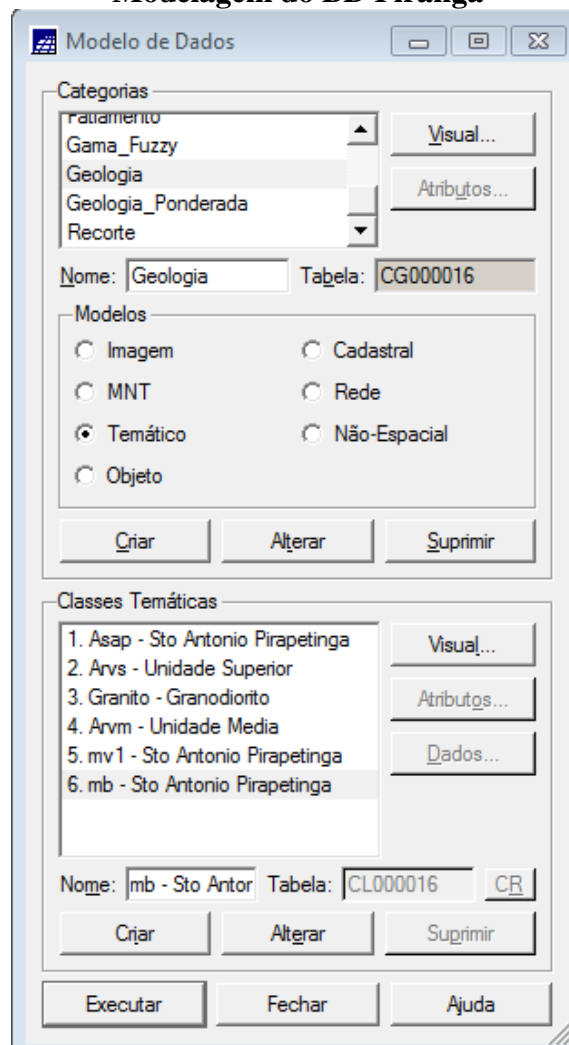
Modelagem do BD Piranga

Modelo de Dados

Categorias

Fatiamento
Gama_Fuzzy
Geologia
Geologia_Ponderada
Recorte

Visual...
Atributos...

Nome: Geologia
Tabela: CG000016

Modelos

Imagem
Cadastral
MNT
Rede
Temático
Não-Espacial
Objeto

Criar
Alterar
Suprimir

Classes Temáticas

1. Asap - Sto Antonio Pirapetinga
2. Arvs - Unidade Superior
3. Granito - Granodiorito
4. Arvm - Unidade Media
5. mv1 - Sto Antonio Pirapetinga
6. mb - Sto Antonio Pirapetinga

Visual...
Atributos...
Dados...

Nome: mb - Sto Antor
Tabela: CL000016
CR

Criar
Alterar
Suprimir

Executar
Fechar
Ajuda